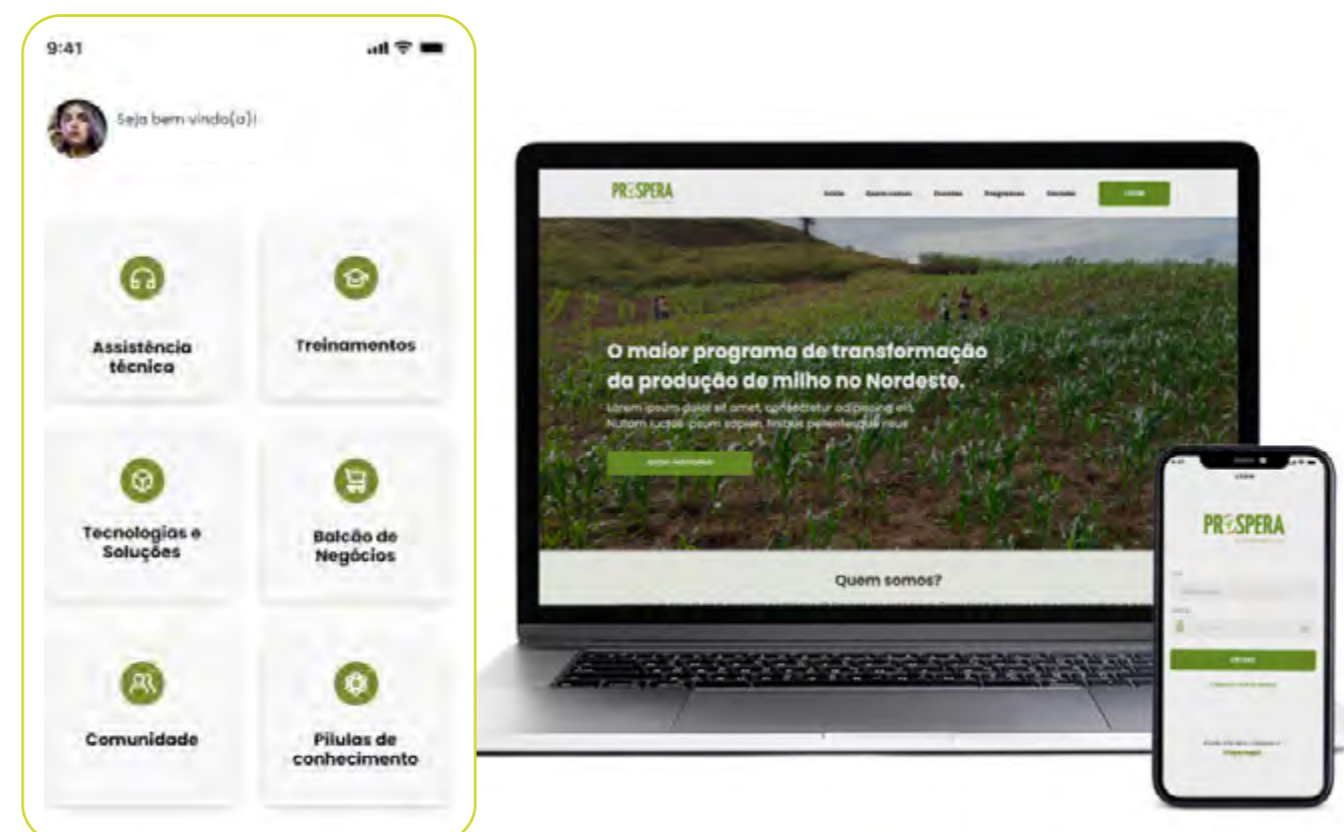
9:41

Seja bem vindo(a)!

Assistência técnica

Treinamentos

Tecnologias e Soluções

Balcão de Negócios

Comunidade

Pílulas de conhecimento

PROSPERA

Início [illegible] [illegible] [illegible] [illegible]

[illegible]

O maior programa de transformação da produção de milho no Nordeste.

Lorem ipsum dolor sit amet, consectetur adipiscing elit. Nullam luctus ipsum sapien, finibus pellentesque risus

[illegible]

Quem somos?

PROSPERA

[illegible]

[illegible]

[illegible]